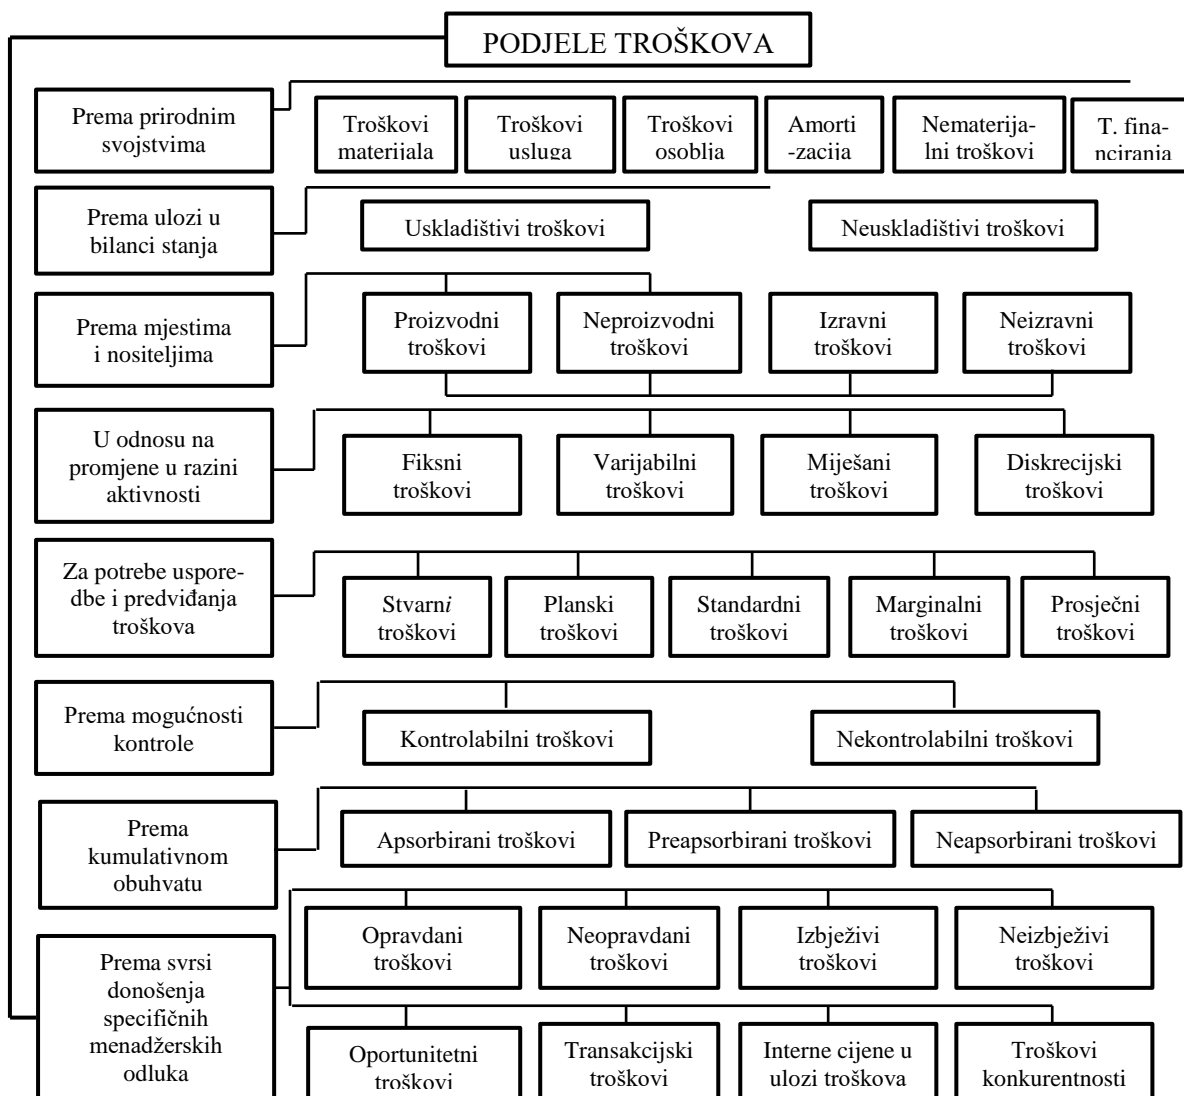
PODJELE TROŠKOVA

Prema prirodnim svojstvima

Troškovi materijala

Troškovi usluga

Troškovi osoblja

Amorti-zacija

Nematerija-lni troškovi

T. fina-nciranja

Prema ulozi u bilanci stanja

Uskladištivi troškovi

Neuskladištivi troškovi

Prema mjestima i nositeljima

Proizvodni troškovi

Neproizvodni troškovi

Izravni troškovi

Neizravni troškovi

U odnosu na promjene u razini aktivnosti

Fiksni troškovi

Varijabilni troškovi

Miješani troškovi

Diskrecijski troškovi

Za potrebe usporedbe i predviđanja troškova

Stvarni troškovi

Planski troškovi

Standardni troškovi

Marginalni troškovi

Prosječni troškovi

Prema mogućnosti kontrole

Kontrolabilni troškovi

Nekontrolabilni troškovi

Prema kumulativnom obuhvatu

Apsorbirani troškovi

Preapsorbirani troškovi

Neapsorbirani troškovi

Prema svrsi donošenja specifičnih menadžerskih odluka

Opravdani troškovi

Neopravdani troškovi

Izbježivi troškovi

Neizbježivi troškovi

Oportunitetni troškovi

Transakcijski troškovi

Interne cijene u ulozi troškova

Troškovi konkurentnosti